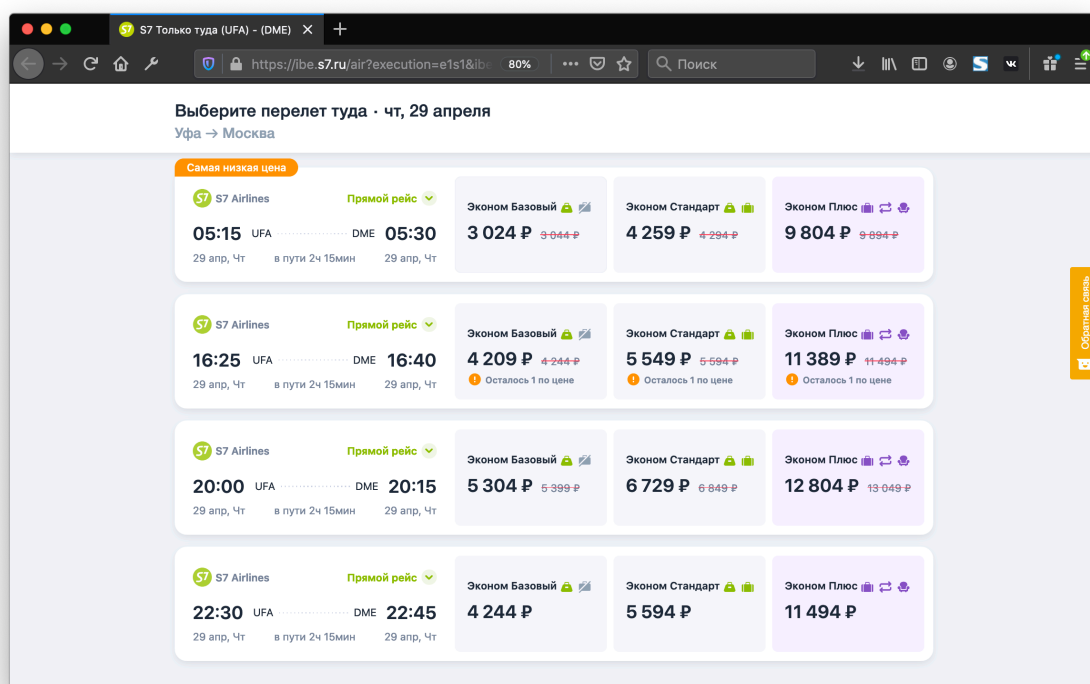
S7 Только туда (UFA) - (DME)

https://ibe.s7.ru/air?execution=e1s1&ibe 80%

Поиск

Выберите перелет туда · чт, 29 апреля
Уфа → Москва

Самая низкая цена

S7 Airlines Прямой рейс
05:15 UFA DME 05:30
29 апр, Чт в пути 2ч 15мин 29 апр, Чт

Эконом Базовый
3 024 ₽ 3 044 ₽

Эконом Стандарт
4 259 ₽ 4 294 ₽

Эконом Плюс
9 804 ₽ 9 894 ₽

S7 Airlines Прямой рейс
16:25 UFA DME 16:40
29 апр, Чт в пути 2ч 15мин 29 апр, Чт

Эконом Базовый
4 209 ₽ 4 244 ₽
Осталось 1 по цене

Эконом Стандарт
5 549 ₽ 5 594 ₽
Осталось 1 по цене

Эконом Плюс
11 389 ₽ 11 494 ₽
Осталось 1 по цене

S7 Airlines Прямой рейс
20:00 UFA DME 20:15
29 апр, Чт в пути 2ч 15мин 29 апр, Чт

Эконом Базовый
5 304 ₽ 5 399 ₽

Эконом Стандарт
6 729 ₽ 6 849 ₽

Эконом Плюс
12 804 ₽ 13 049 ₽

S7 Airlines Прямой рейс
22:30 UFA DME 22:45
29 апр, Чт в пути 2ч 15мин 29 апр, Чт

Эконом Базовый
4 244 ₽

Эконом Стандарт
5 594 ₽

Эконом Плюс
11 494 ₽

Обратная связь